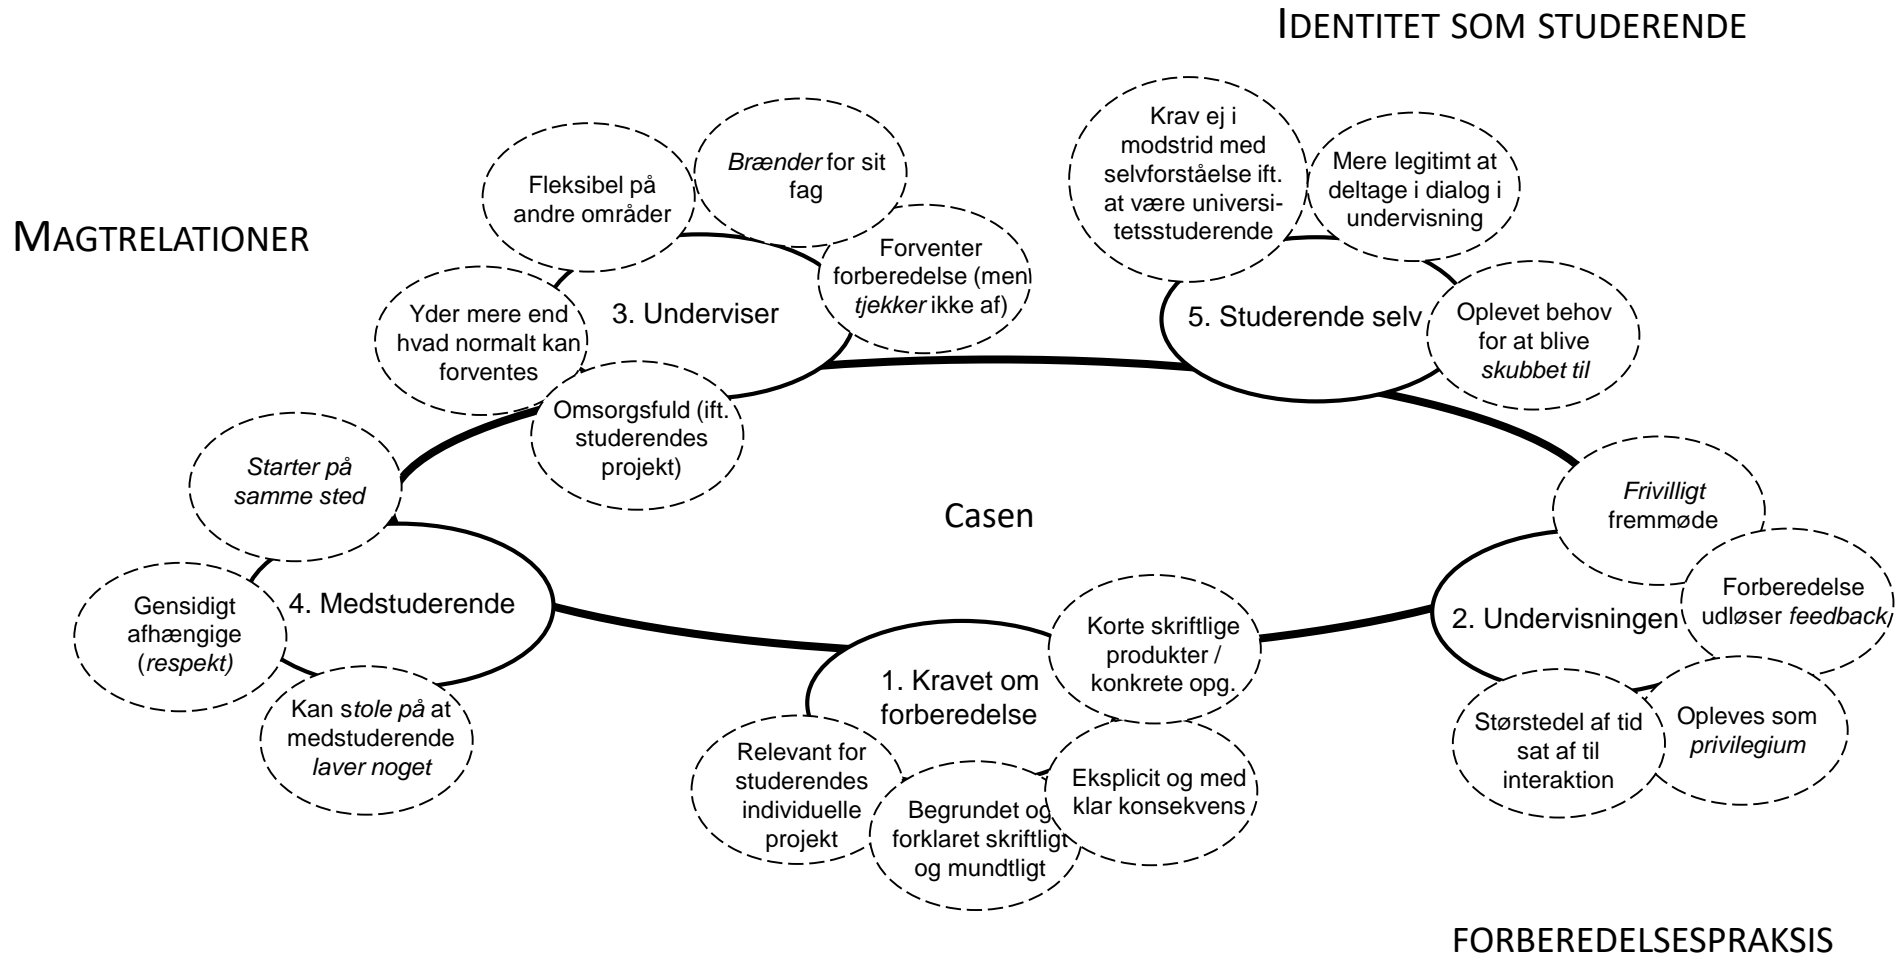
IDENTITET SOM STUDERENDE

MAGTRELATIONER

Fleksibel på andre områder

Brænder for sit fag

Forventer forberedelse (men tjekker ikke af)

Yder mere end hvad normalt kan forventes

3. Underviser

Omsorgsfuld (ift. studerendes projekt)

Krav ej i modstrid med selvforståelse ift. at være universitetsstuderende

Mere legitimt at deltage i dialog i undervisning

5. Studerende selv

Oplevet behov for at blive skubbet til

Starter på samme sted

Casen

Frivilligt fremmøde

Forberedelse udløser feedback

2. Undervisningen

Størstedel af tid sat af til interaktion

Opleves som privilegium

Gensidigt afhængige (respekt)

4. Medstuderende

Kan stole på at medstuderende laver noget

1. Kravet om forberedelse

Korte skriftlige produkter / konkrete opg.

Relevant for studerendes individuelle projekt

Begrundet og forklaret skriftligt og mundtligt

Eksplicit og med klar konsekvens

FORBEREDELSESPRAKSIS